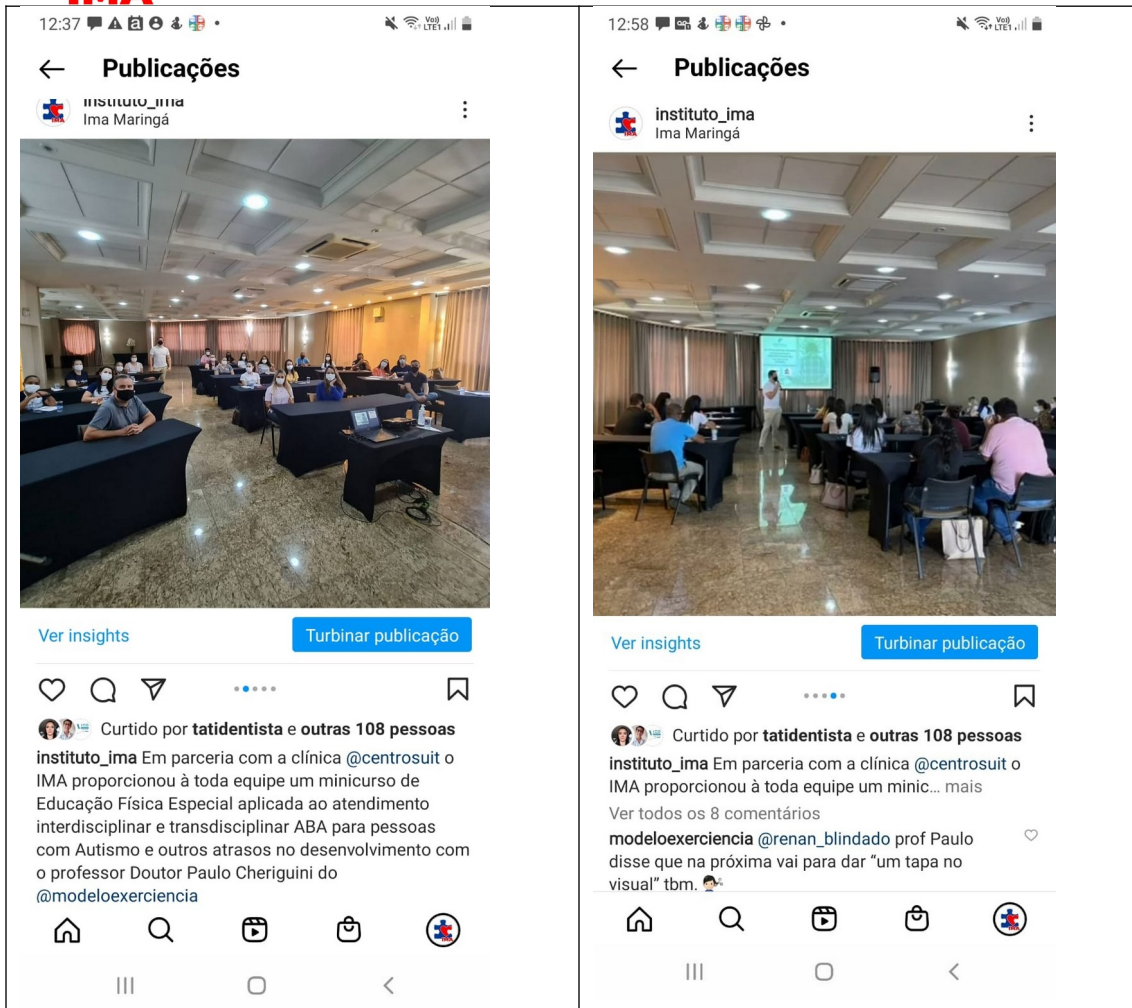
12:37

← Publicações

instituto_ima
Ima Maringá

Ver insights

Turbinar publicação

Curtido por **tatidentista** e **outras 108 pessoas**

**instituto_ima** Em parceria com a clínica @centrosuit o IMA proporcionou à toda equipe um minicurso de Educação Física Especial aplicada ao atendimento interdisciplinar e transdisciplinar ABA para pessoas com Autismo e outros atrasos no desenvolvimento com o professor Doutor Paulo Cheriguini do @modeloexperiencia

12:58

← Publicações

instituto_ima
Ima Maringá

Ver insights

Turbinar publicação

Curtido por **tatidentista** e **outras 108 pessoas**

**instituto_ima** Em parceria com a clínica @centrosuit o IMA proporcionou à toda equipe um minic... mais

Ver todos os 8 comentários

**modeloexperiencia** @renan_blindado prof Paulo disse que na próxima vai para dar "um tapa no visual" tbm.